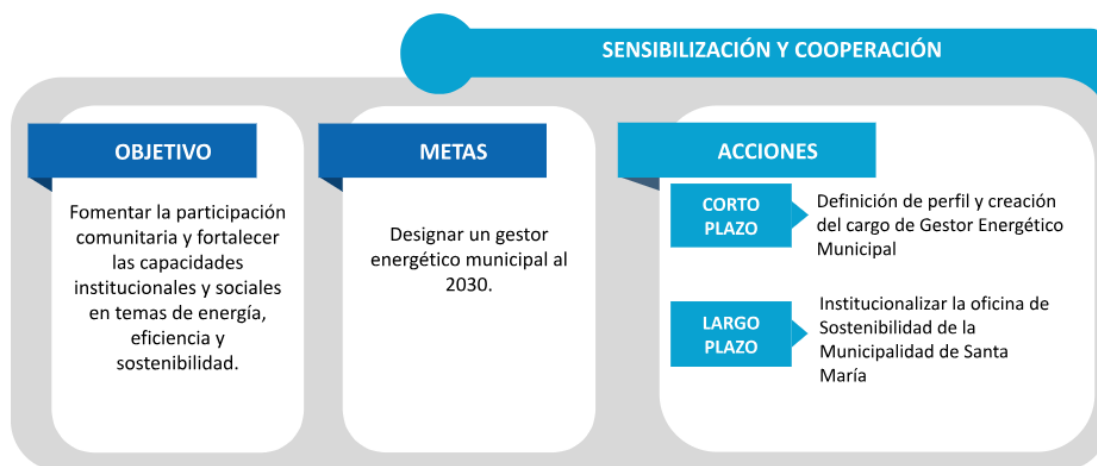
SENSIBILIZACIÓN Y COOPERACIÓN

OBJETIVO

Fomentar la participación comunitaria y fortalecer las capacidades institucionales y sociales en temas de energía, eficiencia y sostenibilidad.

METAS

Designar un gestor energético municipal al 2030.

ACCIONES

CORTO PLAZO

Definición de perfil y creación del cargo de Gestor Energético Municipal

LARGO PLAZO

Institucionalizar la oficina de Sostenibilidad de la Municipalidad de Santa María